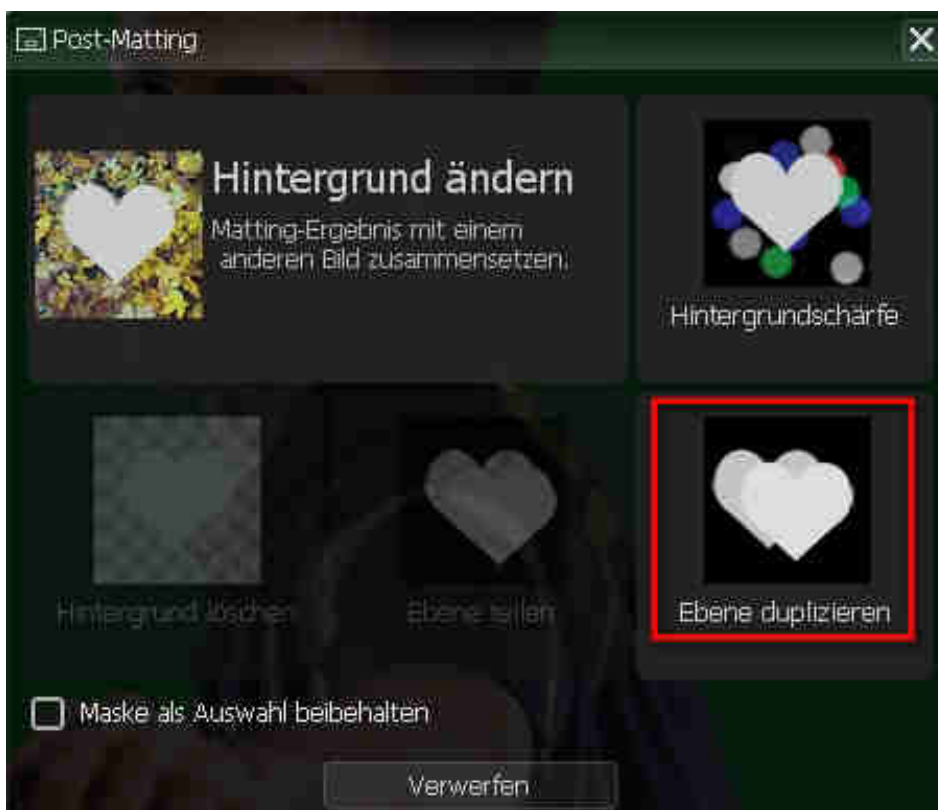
Post-Matting

Hintergrund ändern

Matting-Ergebnis mit einem anderen Bild zusammensetzen.

Hintergrundschärfe

Hintergrund löschen

Ebene teilen

Ebene duplizieren

Maske als Auswahl beibehalten

Verwerfen